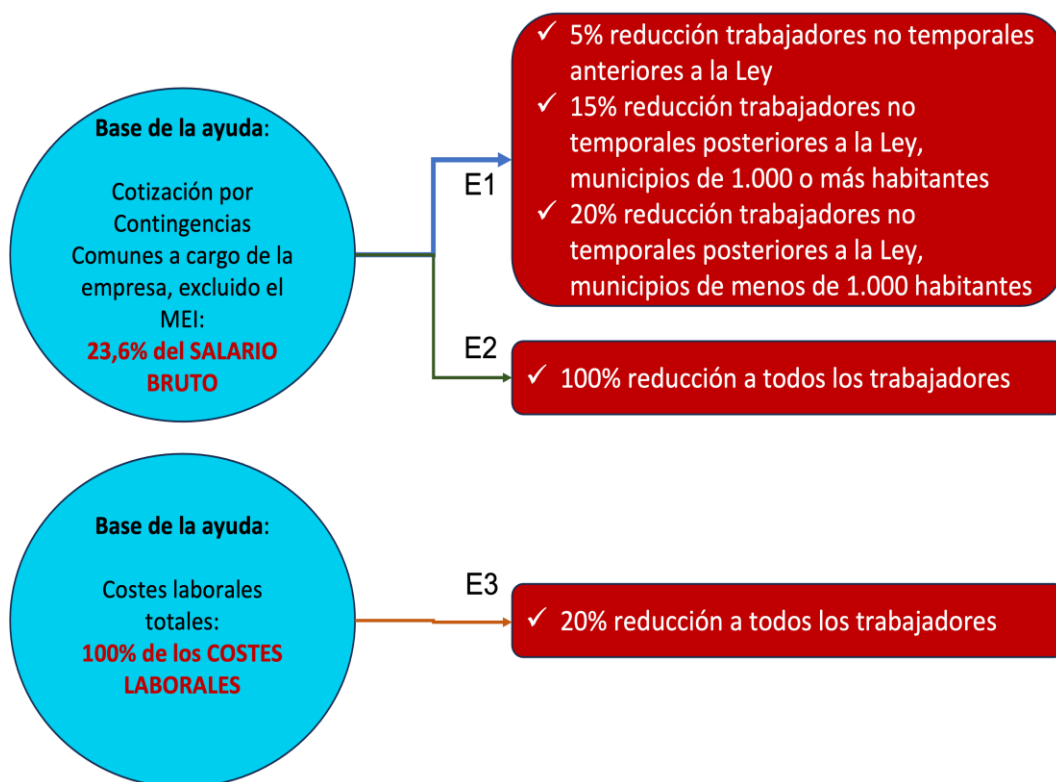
Base de la ayuda:

Cotización por Contingencias Comunes a cargo de la empresa, excluido el MEI:
23,6% del SALARIO BRUTO

E1

✓ 5% reducción trabajadores no temporales anteriores a la Ley
✓ 15% reducción trabajadores no temporales posteriores a la Ley, municipios de 1.000 o más habitantes
✓ 20% reducción trabajadores no temporales posteriores a la Ley, municipios de menos de 1.000 habitantes

E2

✓ 100% reducción a todos los trabajadores

Base de la ayuda:

Costes laborales totales:
100% de los COSTES LABORALES

E3

✓ 20% reducción a todos los trabajadores